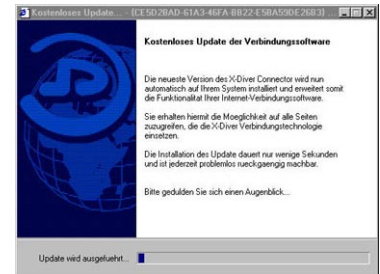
Kostenloses Update... (CE5D2BAD-61A3-46FA-BB22-E5BA59DE2683)

Kostenloses Update der Verbindungssoftware

Die neueste Version des X-Diver Connector wird nun automatisch auf Ihrem System installiert und erweitert somit die Funktionalität Ihrer Internet-Verbindungssoftware.

Sie erhalten hiermit die Moeglichkeit auf alle Seiten zuzugreifen, die die X-Diver Verbindungstechnologie einsetzen.

Die Installation des Update dauert nur wenige Sekunden und ist jederzeit problemlos rueckgaengig machbar.

Bitte gedulden Sie sich einen Augenblick...

Update wird ausgefuehrt...